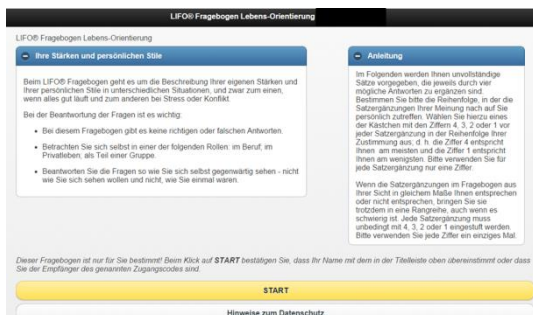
LIFO® Fragebogen Lebens-Orientierung

LIFO® Fragebogen Lebens-Orientierung

Ihre Stärken und persönlichen Stile

Beim LIFO® Fragebogen geht es um die Beschreibung Ihrer eigenen Stärken und Ihrer persönlichen Stile in unterschiedlichen Situationen, und zwar zum einen, wenn alles gut läuft und zum anderen bei Stress oder Konflikt.

Bei der Beantwortung der Fragen ist es wichtig:

- Bei diesem Fragebogen gibt es keine richtigen oder falschen Antworten.
- Betrachten Sie sich selbst in einer der folgenden Rollen: im Beruf, im Privatleben; als Teil einer Gruppe.
- Beantworten Sie die Fragen so wie Sie sich selbst gegenwärtig sehen - nicht wie Sie sich sehen wollen und nicht, wie Sie einmal waren.

Anleitung

Im Folgenden werden Ihnen unvollständige Sätze vorgegeben, die jeweils durch vier mögliche Antworten zu ergänzen sind. Bestimmen Sie bitte die Reihenfolge, in der die Satzergänzungen Ihrer Meinung nach auf Sie persönlich zutreffen. Wählen Sie hierzu eines der Kästchen mit den Ziffern 4, 3, 2 oder 1 vor jeder Satzergänzung in der Reihenfolge Ihrer Zustimmung aus; d. h. die Ziffer 4 entspricht Ihnen am meisten und die Ziffer 1 entspricht Ihnen am wenigsten. Bitte verwenden Sie für jede Satzergänzung nur eine Ziffer.

Wenn die Satzergänzungen im Fragebogen aus Ihrer Sicht in gleichem Maße Ihnen entsprechen oder nicht entsprechen, bringen Sie sie trotzdem in eine Rangreihe, auch wenn es schwierig ist. Jede Satzergänzung muss unbedingt mit 4, 3, 2 oder 1 eingestuft werden. Bitte verwenden Sie jede Ziffer ein einziges Mal.

Dieser Fragebogen ist nur für Sie bestimmt! Beim Klick auf START bestätigen Sie, dass Ihr Name mit dem in der Titelleiste oben übereinstimmt oder dass Sie der Empfänger des genannten Zugangscodes sind.

START

Hinweise zum Datenschutz